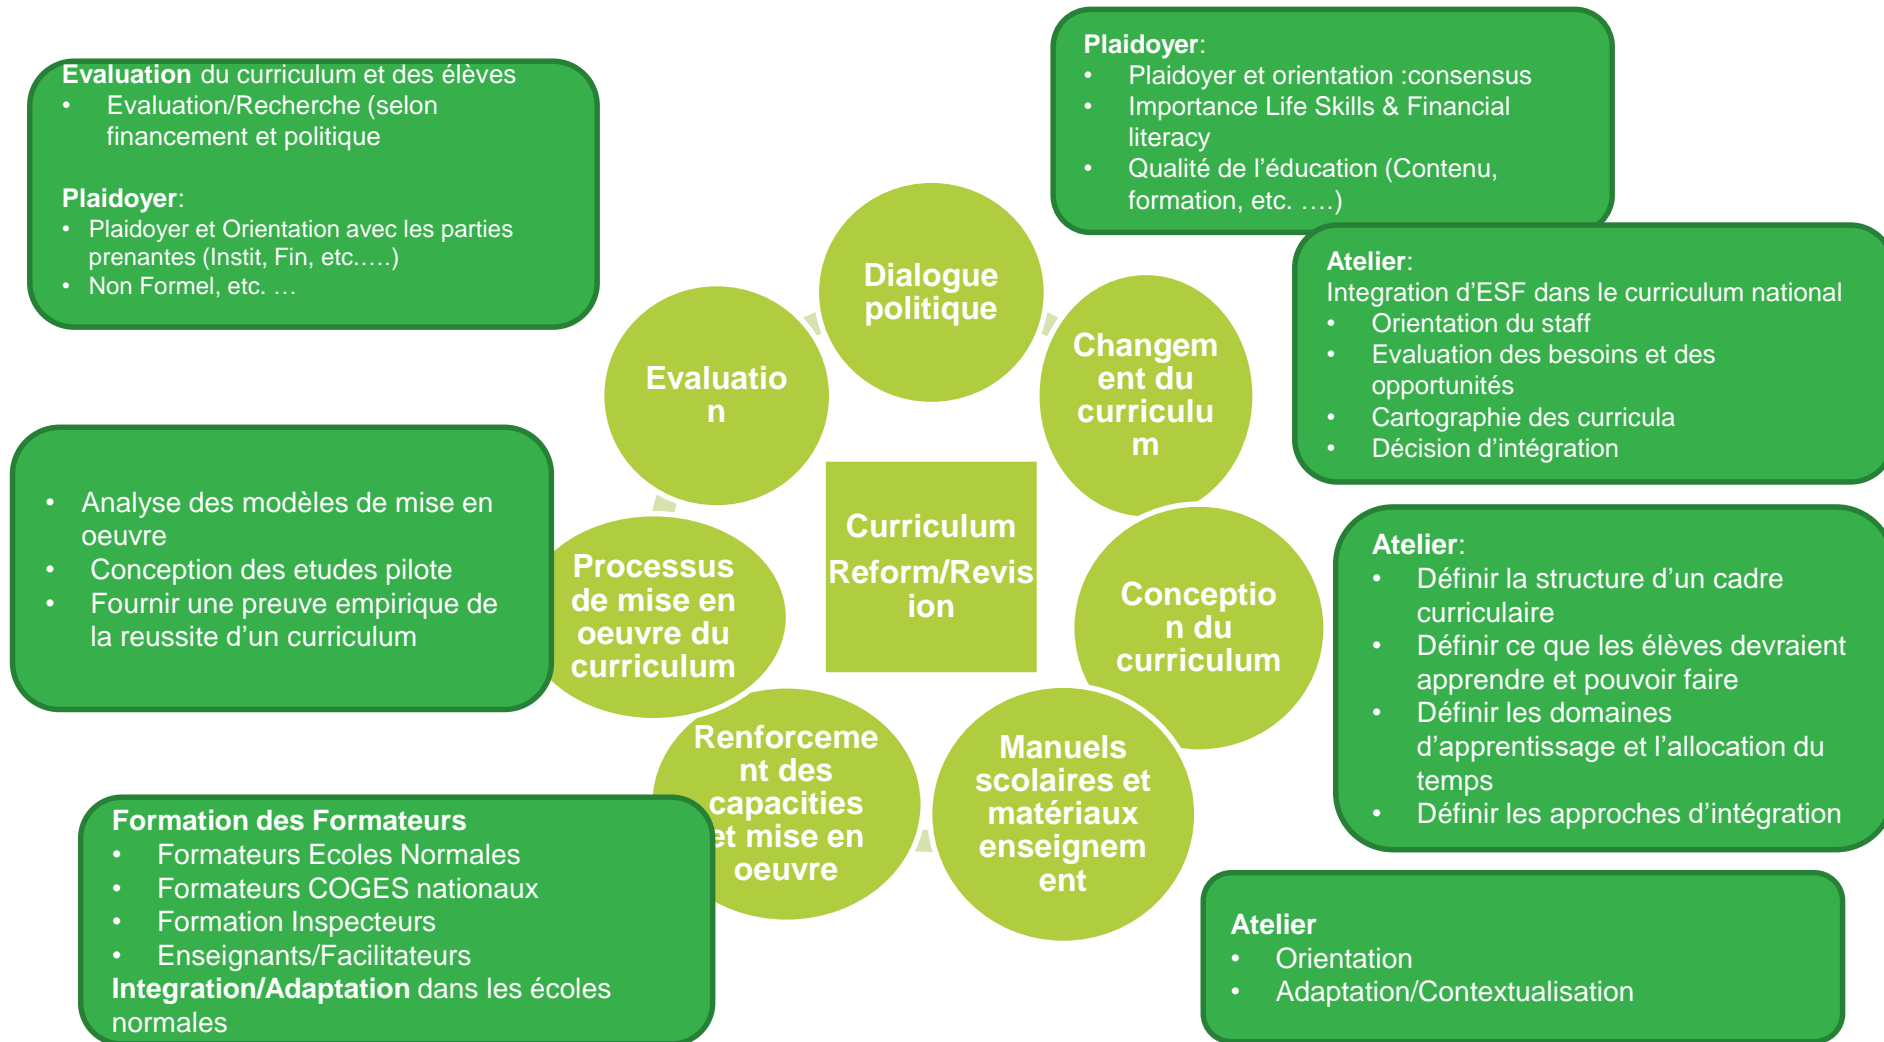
**Evaluation** du curriculum et des élèves
- Evaluation/Recherche (selon financement et politique

**Plaidoyer**:
- Plaidoyer et Orientation avec les parties prenantes (Instit, Fin, etc.….)
- Non Formel, etc. …

**Plaidoyer**:
- Plaidoyer et orientation :consensus
- Importance Life Skills & Financial literacy
- Qualité de l'éducation (Contenu, formation, etc. ….)

**Atelier**:
Integration d'ESF dans le curriculum national
- Orientation du staff
- Evaluation des besoins et des opportunités
- Cartographie des curricula
- Décision d'intégration

Dialogue politique

Evaluation

Changement du curriculum

Curriculum Reform/Revision

- Analyse des modèles de mise en oeuvre
- Conception des etudes pilote
- Fournir une preuve empirique de la reussite d'un curriculum

Processus de mise en oeuvre du curriculum

Conception du curriculum

**Atelier**:
- Définir la structure d'un cadre curriculaire
- Définir ce que les élèves devraient apprendre et pouvoir faire
- Définir les domaines d'apprentissage et l'allocation du temps
- Définir les approches d'intégration

Renforcement des capacities et mise en oeuvre

Manuels scolaires et matériaux enseignement

**Formation des Formateurs**
- Formateurs Ecoles Normales
- Formateurs COGES nationaux
- Formation Inspecteurs
- Enseignants/Facilitateurs

**Integration/Adaptation** dans les écoles normales

**Atelier**
- Orientation
- Adaptation/Contextualisation